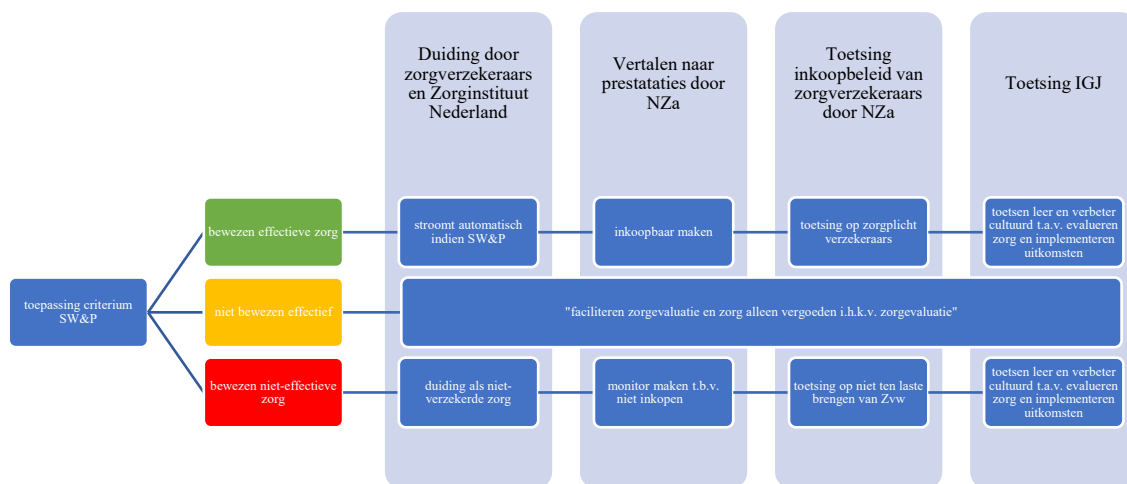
Duiding door zorgverzekeraars en Zorginstituut Nederland

Vertalen naar prestataties door NZa

Toetsing inkoopbeleid van zorgverzekeraars door NZa

Toetsing IGJ

toepassing criterium SW&P

bewezen effectieve zorg

stroomt automatisch indien SW&P

inkoopbaar maken

toetsing op zorgplicht verzekeraars

toetsen leer en verbeter cultuurd t.a.v. evalueren zorg en implementeren uitkomsten

niet bewezen effectief

"faciliteren zorgevaluatie en zorg alleen vergoeden i.h.k.v. zorgevaluatie"

bewezen niet-effectieve zorg

duiding als niet-verzekerde zorg

monitor maken t.b.v. niet inkopen

toetsing op niet ten laste brengen van Zvw

toetsen leer en verbeter cultuurd t.a.v. evalueren zorg en implementeren uitkomsten